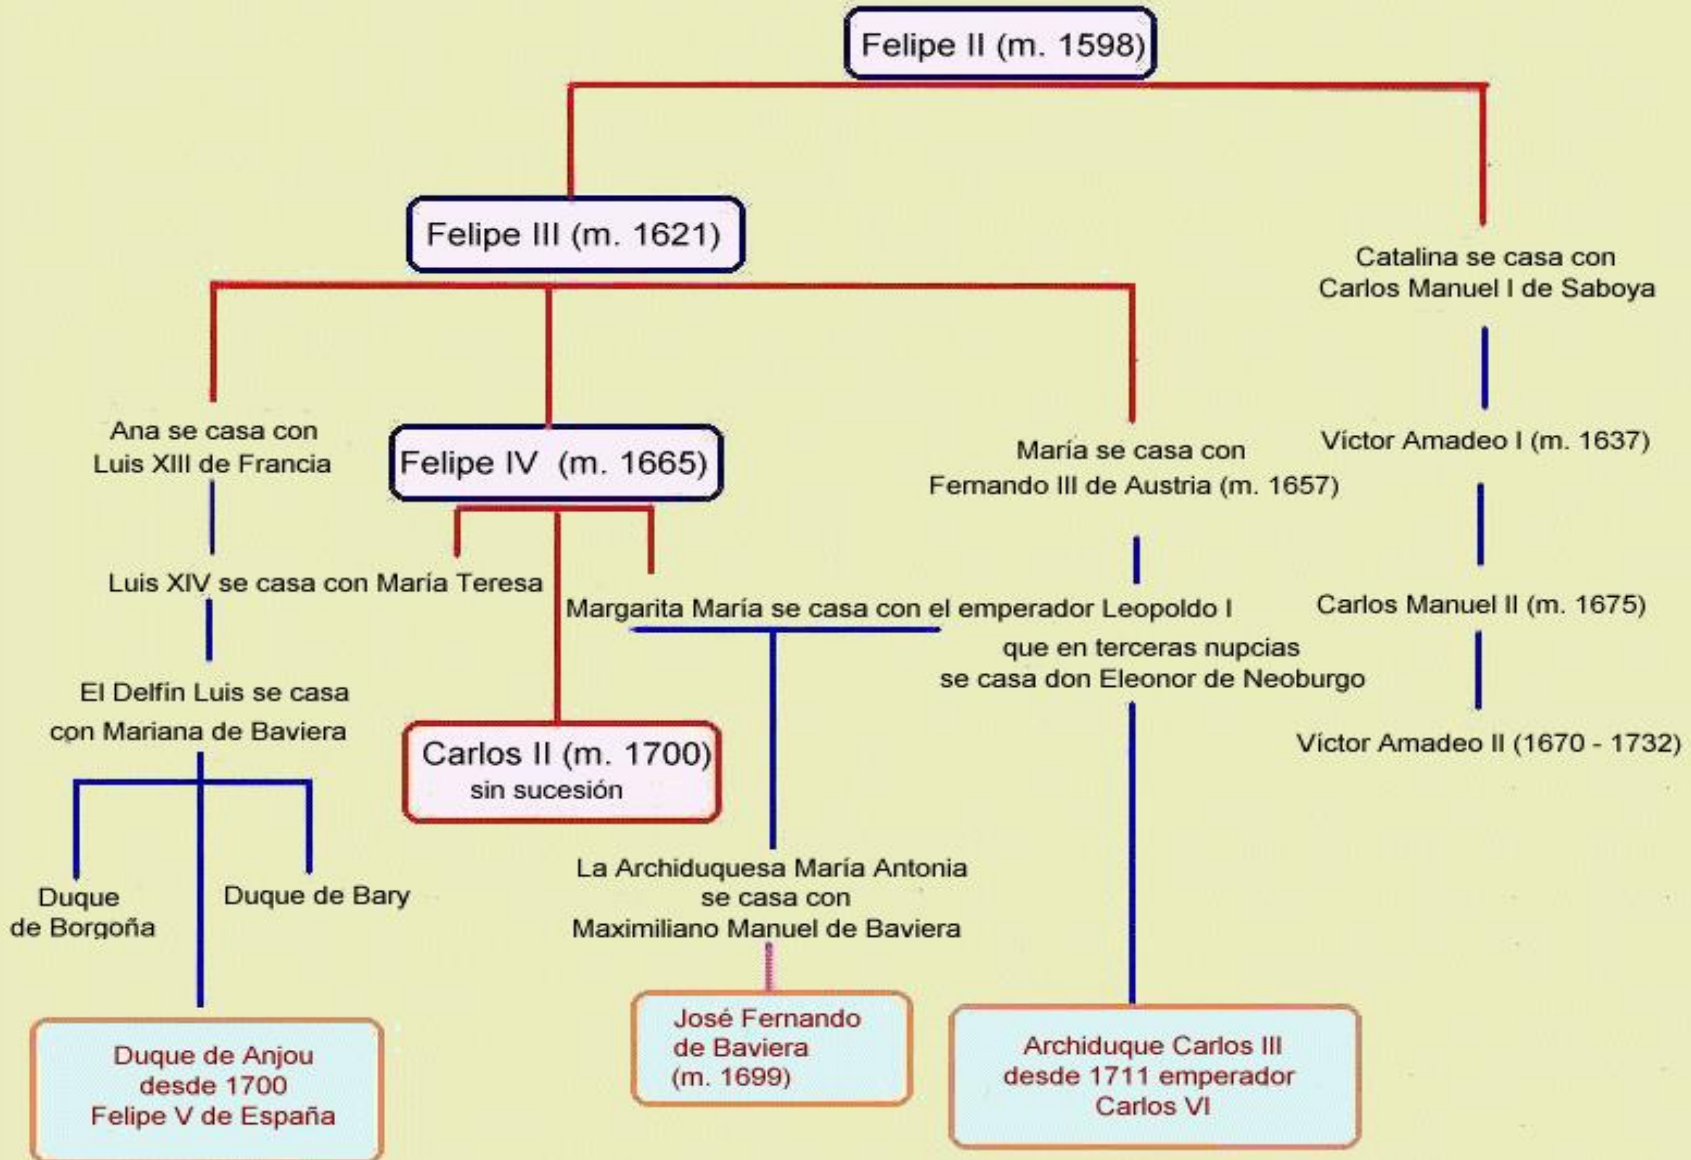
Felipe II (m. 1598)

Felipe III (m. 1621)

Catalina se casa con Carlos Manuel I de Saboya

Ana se casa con Luis XIII de Francia

Felipe IV (m. 1665)

María se casa con Fernando III de Austria (m. 1657)

Víctor Amadeo I (m. 1637)

Luis XIV se casa con María Teresa

Margarita María se casa con el emperador Leopoldo I

que en terceras nupcias se casa don Eleonor de Neoburgo

Carlos Manuel II (m. 1675)

El Delfín Luis se casa con Mariana de Baviera

Carlos II (m. 1700) sin sucesión

Víctor Amadeo II (1670 - 1732)

Duque de Borgoña

Duque de Bary

La Archiduquesa María Antonia se casa con Maximiliano Manuel de Baviera

Duque de Anjou desde 1700 Felipe V de España

José Fernando de Baviera (m. 1699)

Archiduque Carlos III desde 1711 emperador Carlos VI